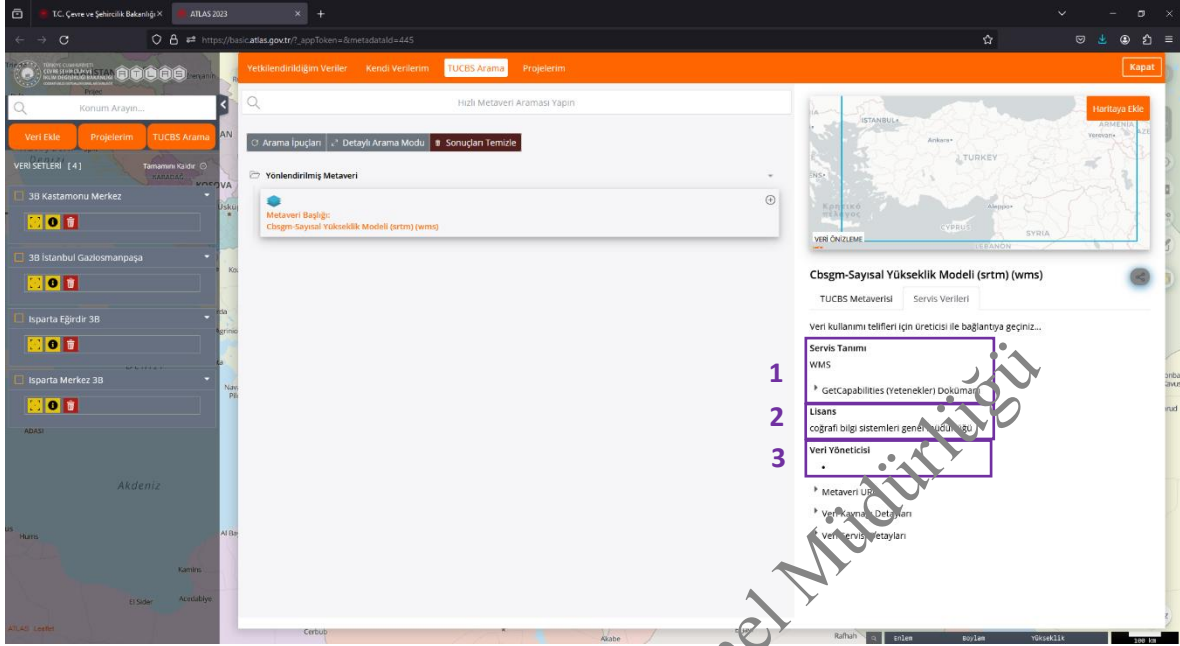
T.C. Çevre ve Şehircilik Bakanlığı ×
ATLAS 2023
https://basic.atlas.gov.tr/?_appToken=&metadataId=445

Konum Arayın...
Veri Ekle
Projelerim
TUCBS Arama
VERİ SETLERİ [4]
Tamamını Kaldır
3B Kastamonu Merkez
3B İstanbul Gaziosmanpaşa
Isparta Eğirdir 3B
Isparta Merkez 3B
Akdeniz

Yetkilendirildiğim Veriler
Kendi Verilerim
TUCBS Arama
Projelerim
Kapat

Hızlı Metaveri Araması Yapın
Arama İpuçları
Detaylı Arama Modu
Sonuçları Temizle
Yönlendirilmiş Metaveri
Metaveri Başlığı:
Cbsgm-Sayısal Yükseklik Modeli (srtm) (wms)

Haritaya Ekle
VERİ ÖNİZLEME
TURKEY
SYRIA
CYPRUS

Cbsgm-Sayısal Yükseklik Modeli (srtm) (wms)
TUCBS Metaverisi
Servis Verileri
Veri kullanımı telifleri için üreticisi ile bağlantıya geçiniz...
1
Servis Tanımı
WMS
GetCapabilities (Yetenekler) Dokümanı
2
Lisans
coğrafi bilgi sistemleri genel müdürlüğü
3
Veri Yöneticisi
•
Metaveri URL
Veri Kaynağı Detayları
Veri Servisi Detayları

Enlem
Boylam
Yükseklik
100 km

Genel Müdürlüğü